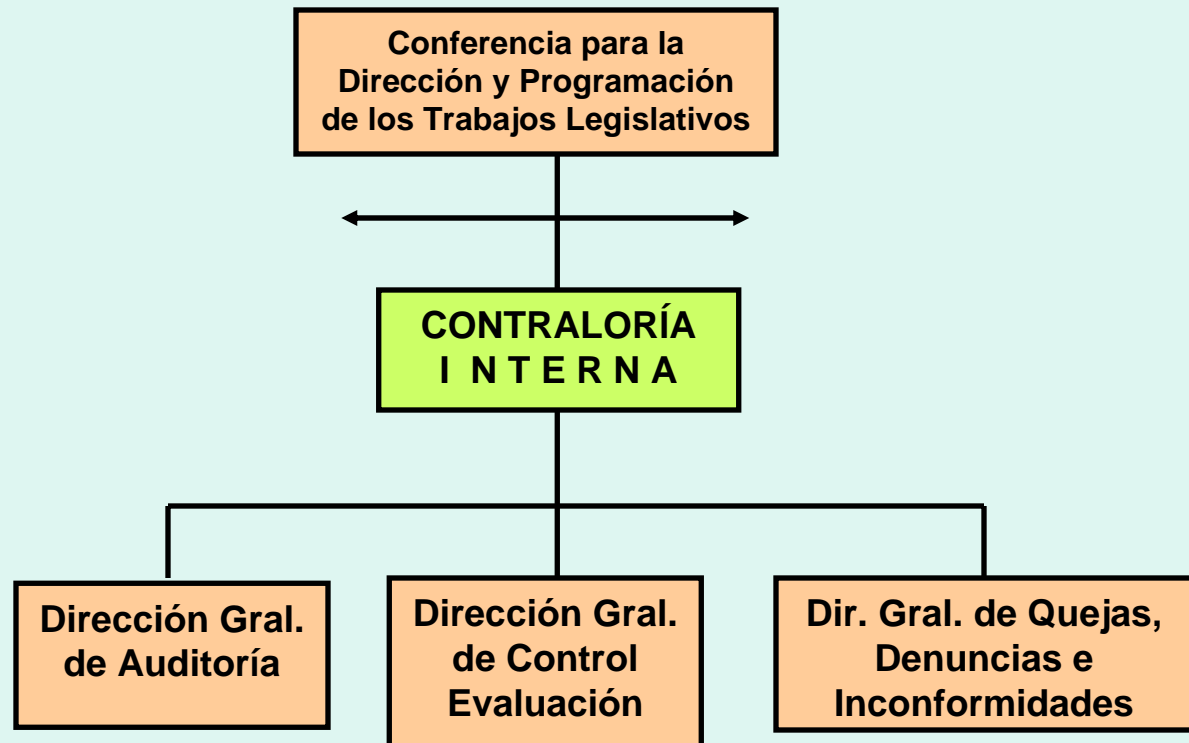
Conferencia para la Dirección y Programación de los Trabajos Legislativos

CONTRALORÍA
I N T E R N A

Dirección Gral. de Auditoría

Dirección Gral. de Control Evaluación

Dir. Gral. de Quejas, Denuncias e Inconformidades